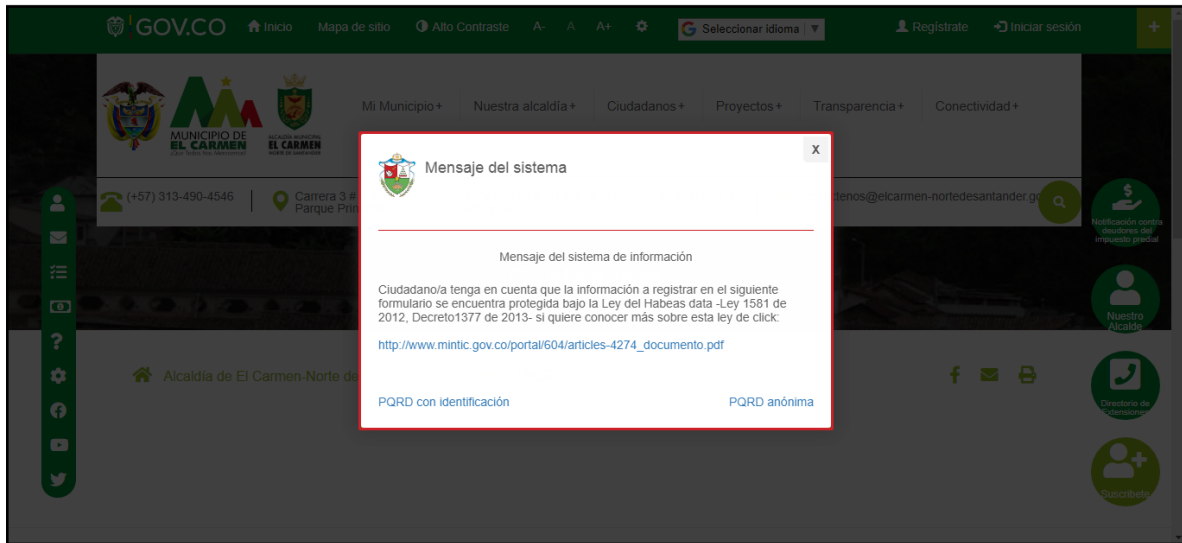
GOV.CO Inicio Mapa de sitio Alto Contraste A- A A+ Seleccionar Idioma Registrate Iniciar sesión +

MUNICIPIO DE EL CARMEN

ALCALDÍA MUNICIPAL EL CARMEN NORTE DE SANTANDER

Mi Municipio + Nuestra alcaldía + Ciudadanos + Proyectos + Transparencia + Conectividad +

(+57) 313-490-4546 Carrera 3 # Parque Prin

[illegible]tenos@elcarmen-nortedesantander.go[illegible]

Notificación contra deudores del impuesto predial

Nuestro Alcalde

Directorio de Extensiones

Suscribete

Alcaldía de El Carmen-Norte de

x

Mensaje del sistema

Mensaje del sistema de información

Ciudadano/a tenga en cuenta que la información a registrar en el siguiente formulario se encuentra protegida bajo la Ley del Habeas data -Ley 1581 de 2012, Decreto1377 de 2013- si quiere conocer más sobre esta ley de click:

http://www.mintic.gov.co/portal/604/articles-4274_documento.pdf

PQRD con identificación

PQRD anónima